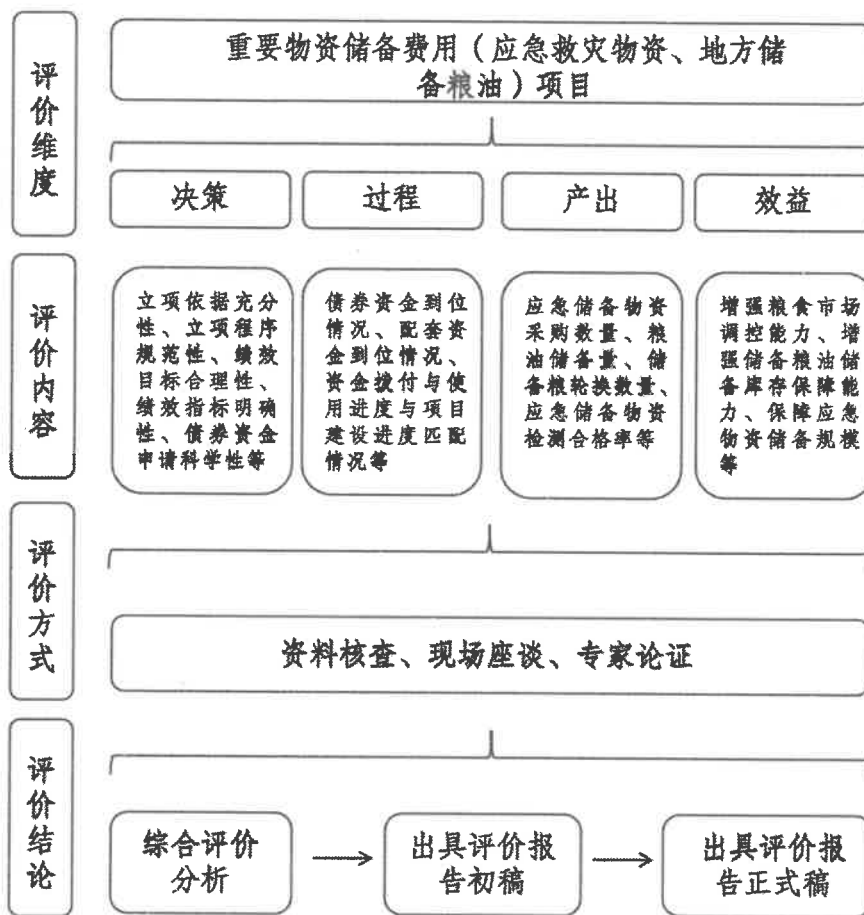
评价维度

重要物资储备费用（应急救灾物资、地方储备粮油）项目

决策

过程

产出

效益

评价内容

立项依据充分性、立项程序规范性、绩效目标合理性、绩效指标明确性、债券资金申请科学性等

债券资金到位情况、配套资金到位情况、资金拨付与使用进度与项目建设进度匹配情况等

应急储备物资采购数量、粮油储备量、储备粮轮换数量、应急储备物资检测合格率等

增强粮食市场调控能力、增强储备粮油储备库存保障能力、保障应急物资储备规模等

评价方式

资料核查、现场座谈、专家论证

评价结论

综合评价分析

出具评价报告初稿

出具评价报告正式稿